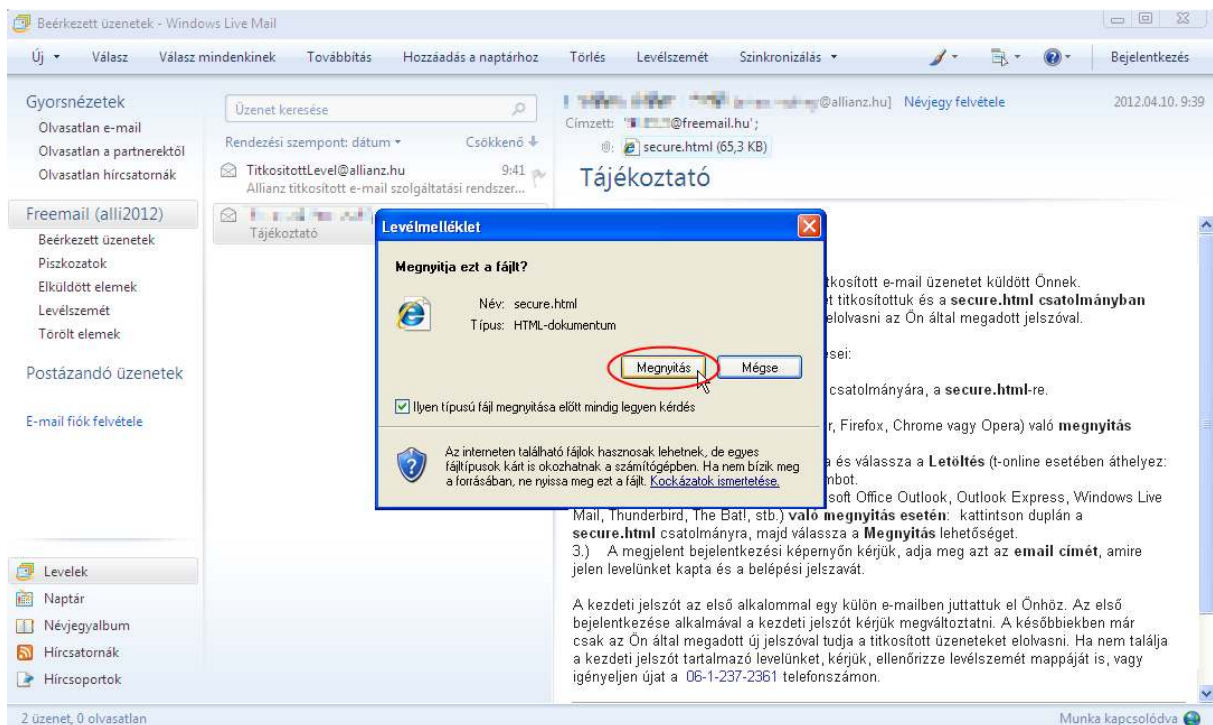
Beérkezett üzenetek - Windows Live Mail

Új ▾ Válasz Válasz mindenkinek Továbbítás Hozzáadás a naptárhoz Törlés Levélszemét Szinkronizálás ▾ Bejelentkezés

Gyorsnézetek
Olvasatlan e-mail
Olvasatlan a partnerektől
Olvasatlan hírcsatornák

Freemail (alli2012)
Beérkezett üzenetek
Piszkozatok
Elküldött elemek
Levélszemét
Törölt elemek

Postázandó üzenetek

E-mail fiók felvétele

Levelek
Naptár
Névjegyalbum
Hírcsatornák
Hírcsoportok

2 üzenet, 0 olvasatlan

Üzenet keresése
Rendezési szempont: dátum ▾ Csökkenő
TitkositottLevel@allianz.hu 9:41
Allianz titkosított e-mail szolgáltatási rendszer...
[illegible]
Tájékoztató

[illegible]@allianz.hu] Névjegy felvétele 2012.04.10. 9:39
Címzett: '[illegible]@freemail.hu';
secure.html (65,3 KB)
Tájékoztató

Levélmelléklet
Megnyitja ezt a fájlt?
Név: secure.html
Típus: HTML-dokumentum
Megnyitás Mégse
Ilyen típusú fájl megnyitása előtt mindig legyen kérdés
Az interneten található fájlok hasznosak lehetnek, de egyes fájltípusok kárt is okozhatnak a számítógépben. Ha nem bízik meg a forrásában, ne nyissa meg ezt a fájlt. Kockázatok ismertetése.

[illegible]tkosított e-mail üzenetet küldött Önnek.
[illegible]t titkosítottuk és a secure.html csatolmányban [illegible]elolvasni az Ön által megadott jelszóval.

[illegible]sei:

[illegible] csatolmányára, a secure.html-re.

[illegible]r, Firefox, Chrome vagy Opera) való megnyitás

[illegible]a és válassza a Letöltés (t-online esetében áthelyez: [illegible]nbot.
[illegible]soft Office Outlook, Outlook Express, Windows Live Mail, Thunderbird, The Bat!, stb.) való megnyitás esetén: kattintson duplán a secure.html csatolmányra, majd válassza a Megnyitás lehetőséget.
3.) A megjelent bejelentkezési képernyőn kérjük, adja meg azt az email címét, amire jelen levelünket kapta és a belépési jelszavát.

A kezdeti jelszót az első alkalommal egy külön e-mailben juttattuk el Önhöz. Az első bejelentkezése alkalmával a kezdeti jelszót kérjük megváltoztatni. A későbbiekben már csak az Ön által megadott új jelszóval tudja a titkosított üzeneteket elolvasni. Ha nem találja a kezdeti jelszót tartalmazó levelünket, kérjük, ellenőrizze levélszemét mappáját is, vagy igényeljen újat a 06-1-237-2361 telefonszámon.

Munka kapcsolódva